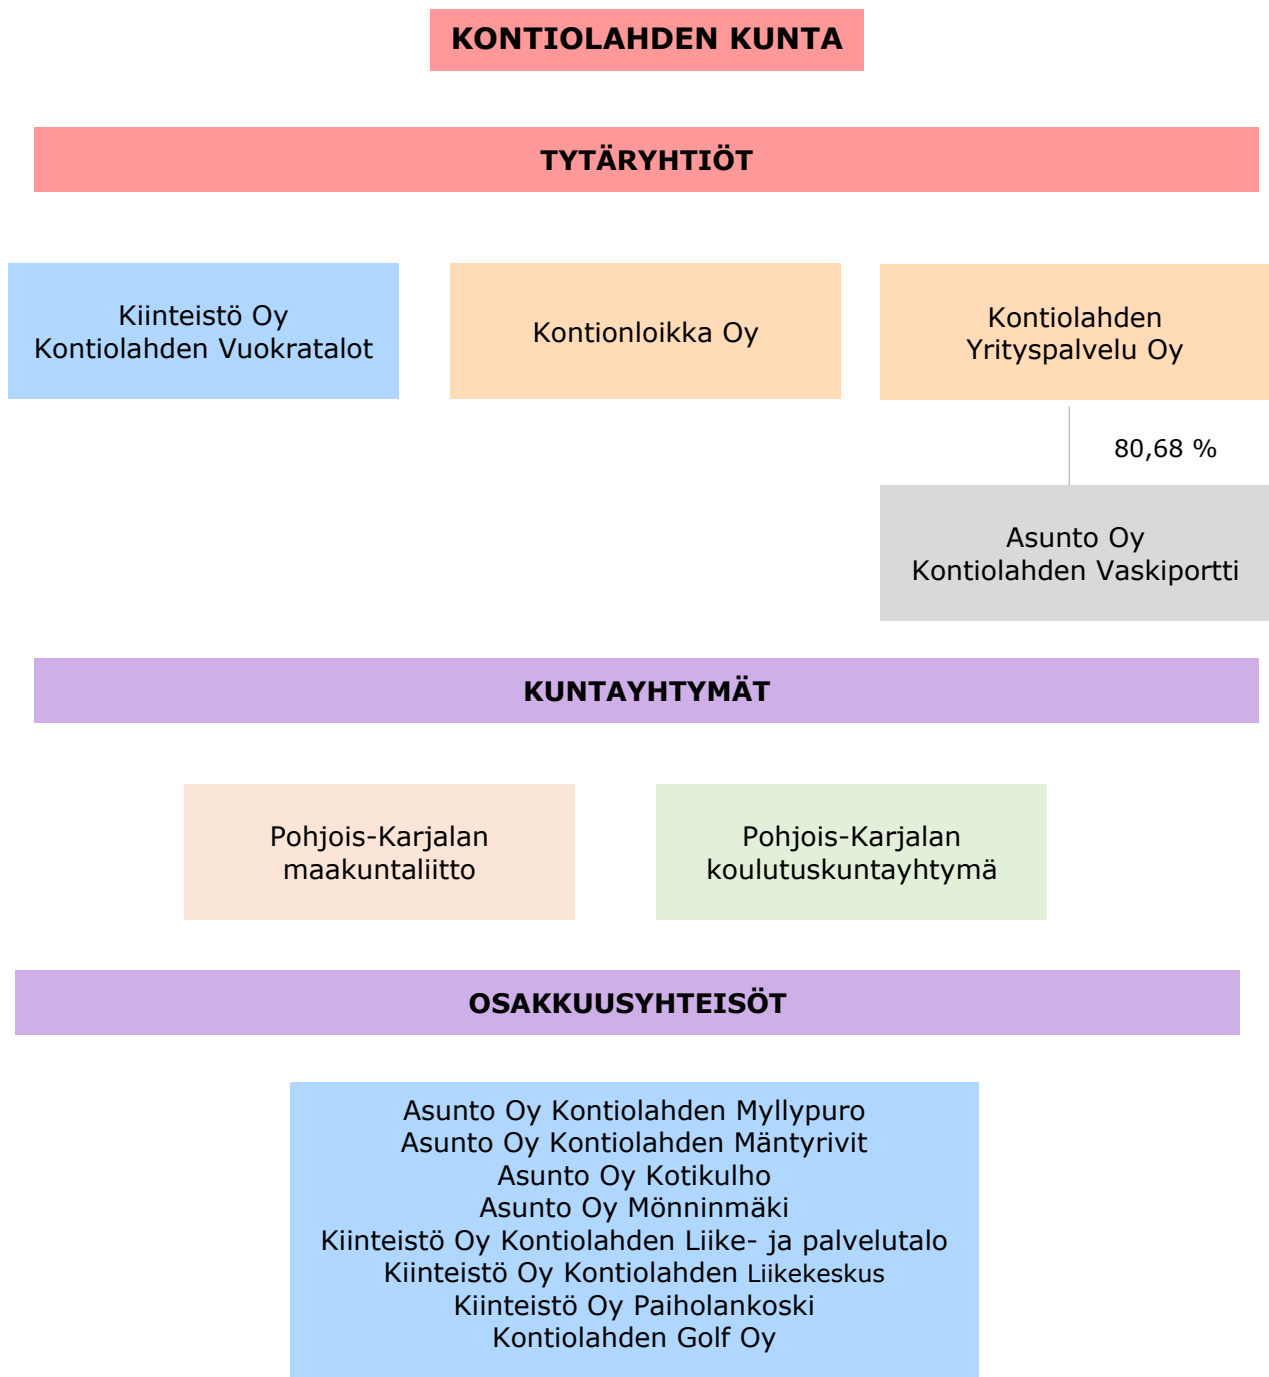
KONTIOLAHDEN KUNTA

TYTÄRYHTIÖT

Kiinteistö Oy Kontiolahden Vuokratalot

Kontionloikka Oy

Kontiolahden Yrityspalvelu Oy

80,68 %

Asunto Oy Kontiolahden Vaskiportti

KUNTAYHTYMÄT

Pohjois-Karjalan maakuntaliitto

Pohjois-Karjalan koulutuskuntayhtymä

OSAKKUUSYHTEISÖT

Asunto Oy Kontiolahden Myllypuro
Asunto Oy Kontiolahden Mäntyrivit
Asunto Oy Kotikulho
Asunto Oy Mönninmäki
Kiinteistö Oy Kontiolahden Liike- ja palvelutalo
Kiinteistö Oy Kontiolahden Liikekeskus
Kiinteistö Oy Paiholankoski
Kontiolahden Golf Oy